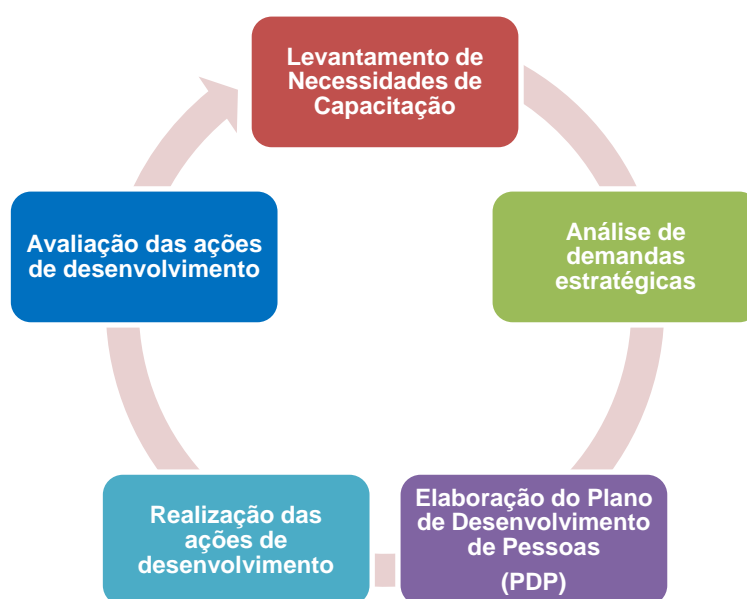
Levantamento de Necessidades de Capacitação

Análise de demandas estratégicas

Elaboração do Plano de Desenvolvimento de Pessoas (PDP)

Realização das ações de desenvolvimento

Avaliação das ações de desenvolvimento